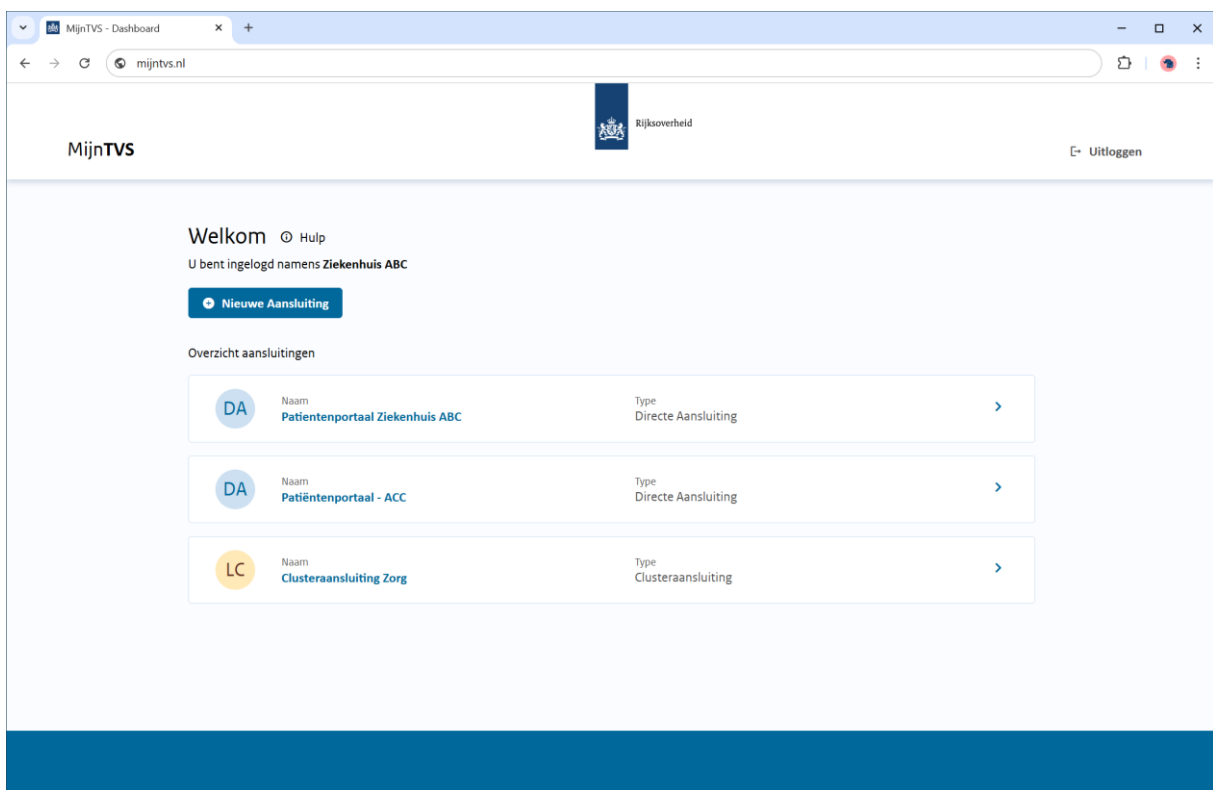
MijnTVS - Dashboard

mijntvs.nl

Rijksoverheid

MijnTVS

Uitloggen

Welkom Hulp

U bent ingelogd namens Ziekenhuis ABC

Nieuwe Aansluiting

Overzicht aansluitingen

DA Naam Patientenportaal Ziekenhuis ABC Type Directe Aansluiting

DA Naam Patiëntenportaal - ACC Type Directe Aansluiting

LC Naam Clusteraansluiting Zorg Type Clusteraansluiting